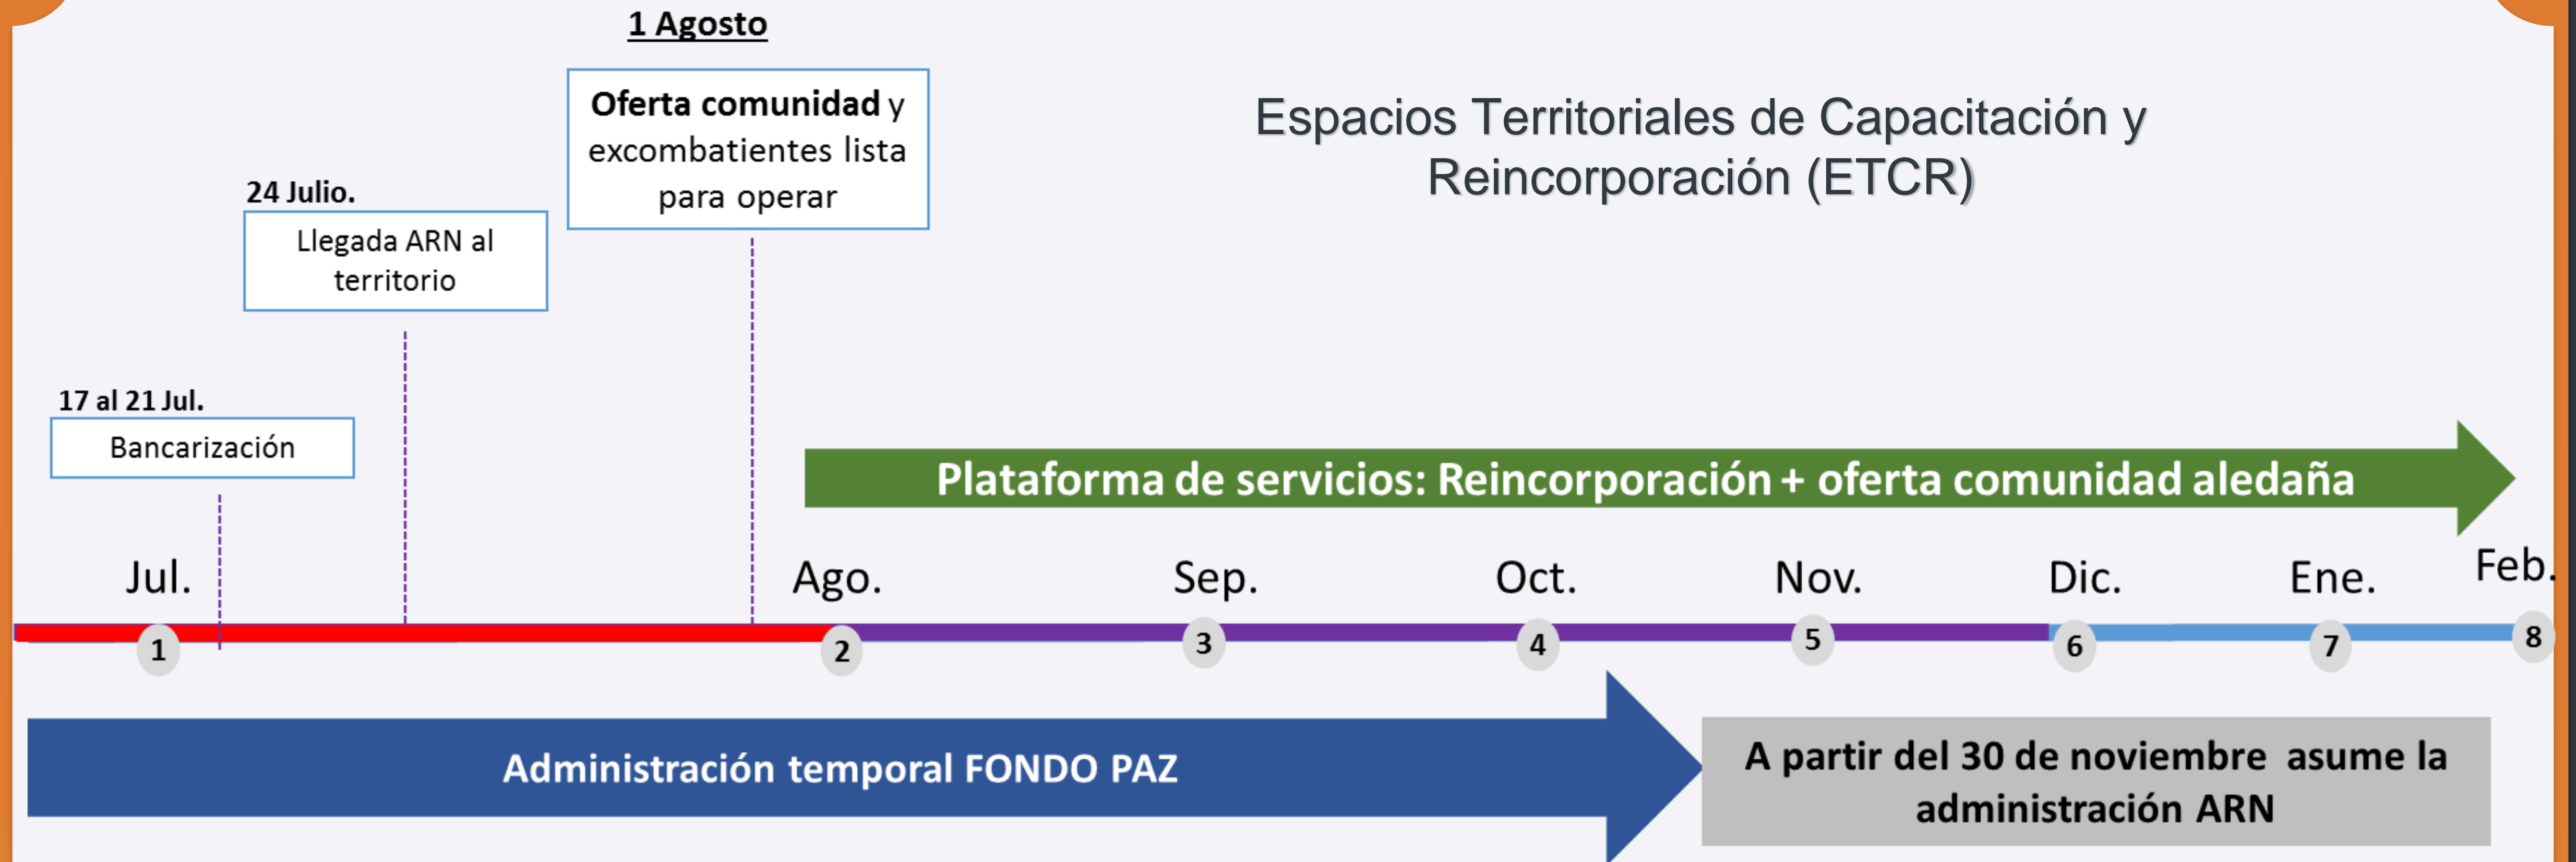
1 Agosto

Oferta comunidad y excombatientes lista para operar

Espacios Territoriales de Capacitación y Reincorporación (ETCR)

24 Julio.

Llegada ARN al territorio

17 al 21 Jul.

Bancarización

Plataforma de servicios: Reincorporación + oferta comunidad aledaña

Jul. Ago. Sep. Oct. Nov. Dic. Ene. Feb.

1 2 3 4 5 6 7 8

Administración temporal FONDO PAZ

A partir del 30 de noviembre asume la administración ARN